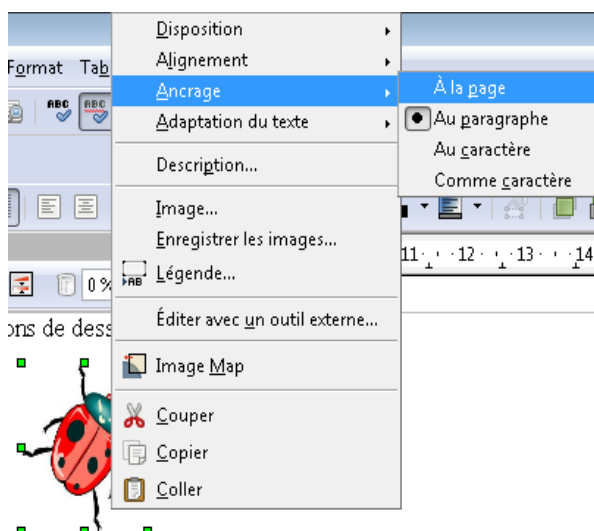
Format Tab

ABC ABC

0%

ons de dess

11 · 12 · 13 · 14

Disposition
Alignement
Ancrage
Adaptation du texte
Description...
Image...
Enregistrer les images...
Légende...
Éditer avec un outil externe...
Image Map
Couper
Copier
Coller

À la page
Au paragraphe
Au caractère
Comme caractère